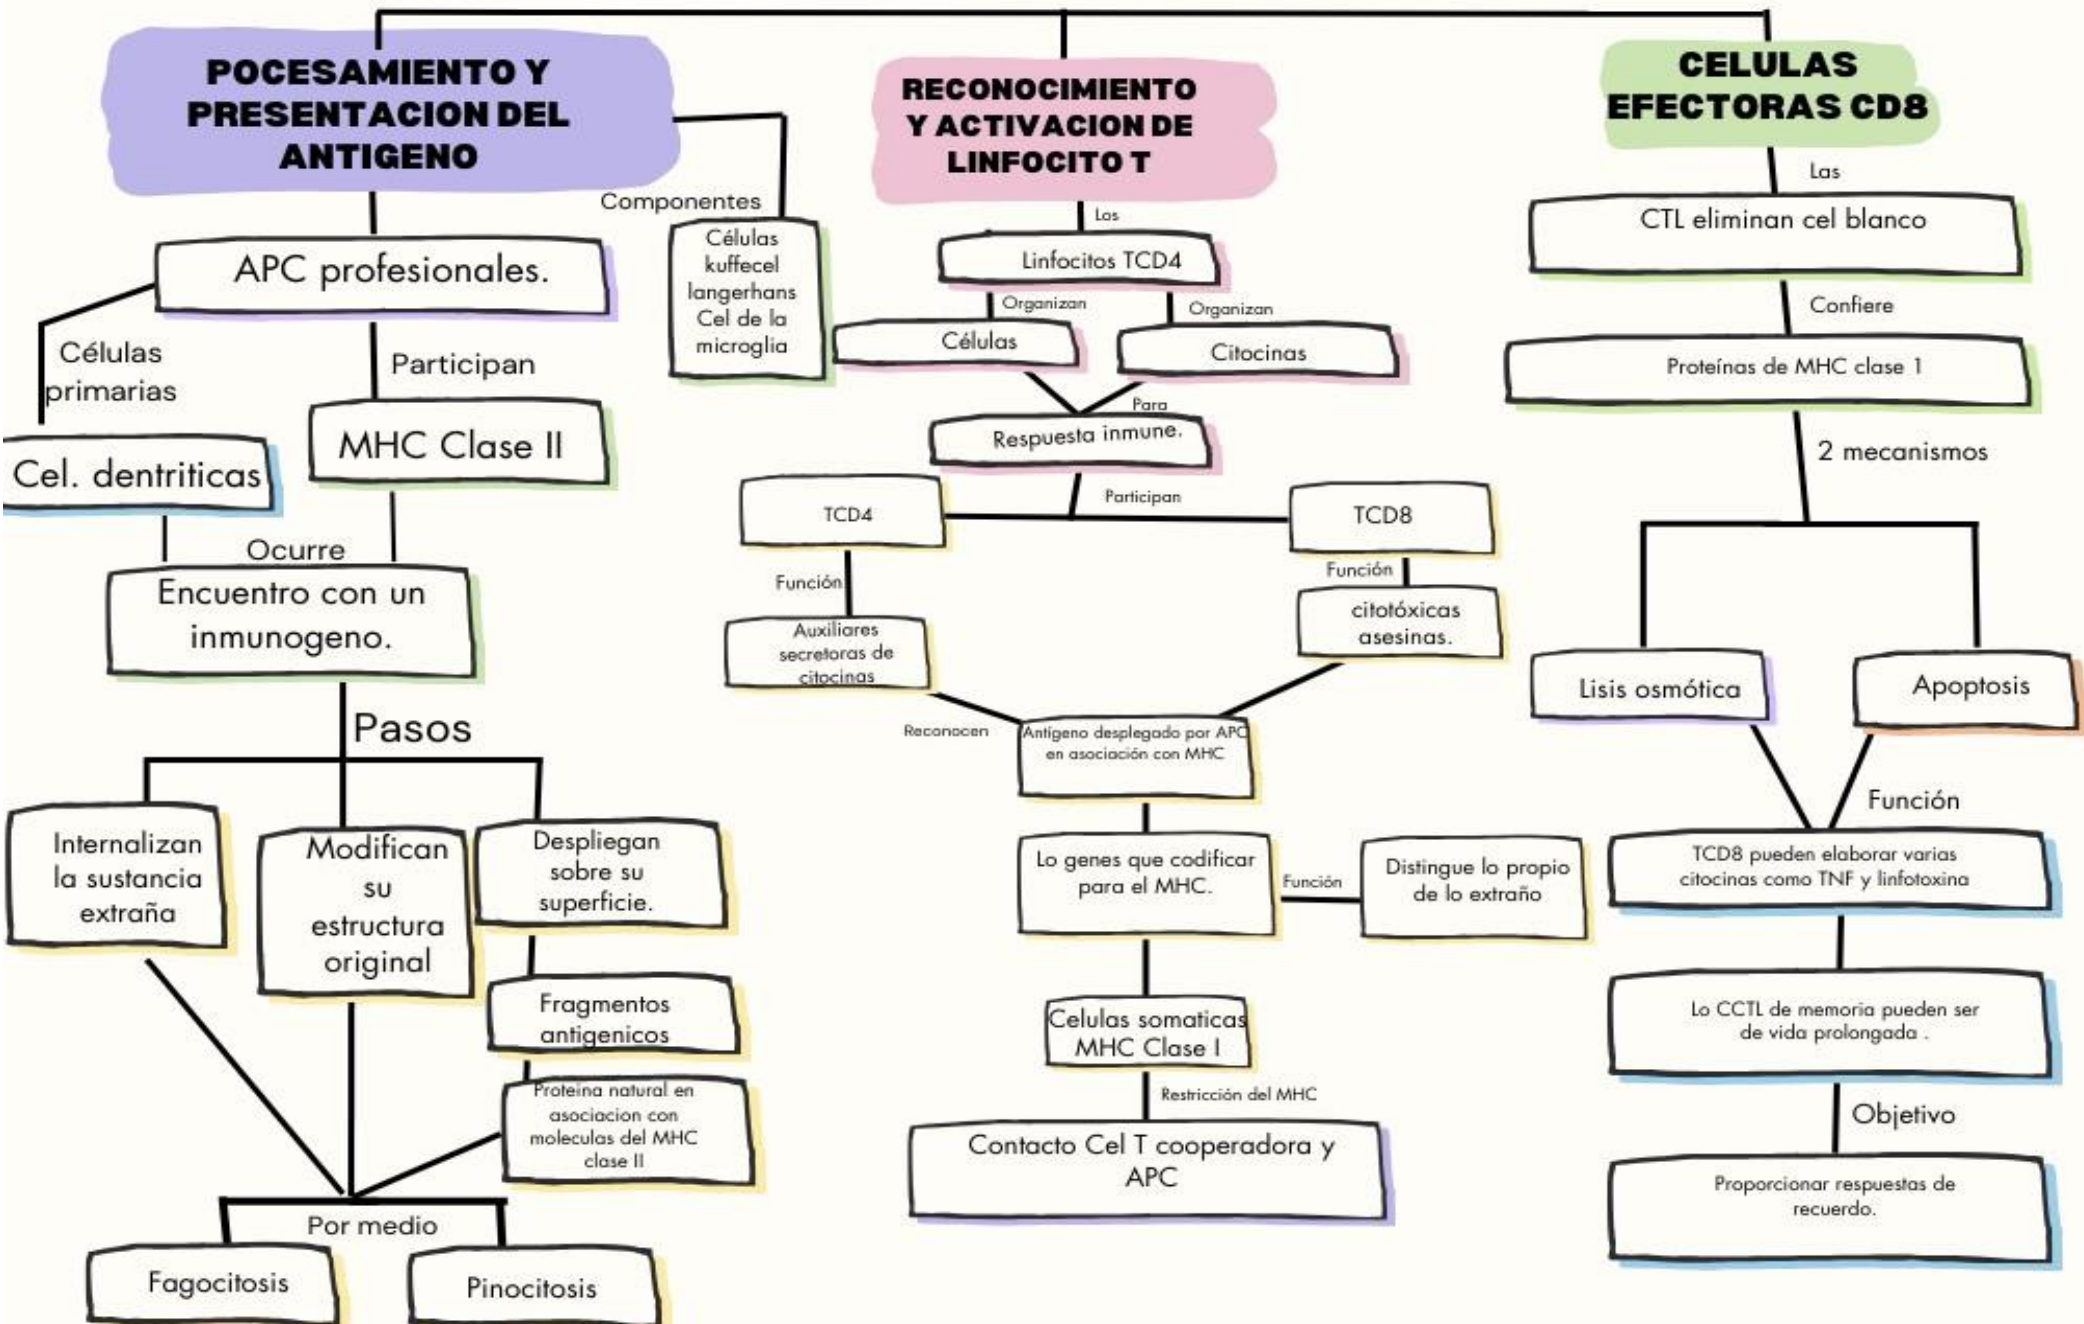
POCESAMIENTO Y PRESENTACION DEL ANTIGENO

APC profesionales.

Células primarias

Cel. dentriticas

Participan

MHC Clase II

Ocurre

Encuentro con un inmunogeno.

Pasos

Internalizan la sustancia extraña

Modifican su estructura original

Despliegan sobre su superficie.

Fragmentos antigenicos

Proteina natural en asociacion con moleculas del MHC clase II

Por medio

Fagocitosis

Pinocitosis

Componentes

Células kuffecel langerhans Cel de la microglia

RECONOCIMIENTO Y ACTIVACION DE LINFOCITO T

Los

Linfocitos TCD4

Organizan

Organizan

Células

Citocinas

Para

Respuesta inmune.

Participan

TCD4

TCD8

Función

Función

Auxiliares secretoras de citocinas

citotóxicas asesinas.

Reconocen

Antígeno desplegado por APC en asociación con MHC

Lo genes que codificar para el MHC.

Función

Distingue lo propio de lo extraño

Celulas somaticas MHC Clase I

Restricción del MHC

Contacto Cel T cooperadora y APC

CELULAS EFECTORAS CD8

Las

CTL eliminan cel blanco

Confiere

Proteínas de MHC clase 1

2 mecanismos

Lisis osmótica

Apoptosis

Función

TCD8 pueden elaborar varias citocinas como TNF y linfotoxina

Lo CCTL de memoria pueden ser de vida prolongada .

Objetivo

Proporcionar respuestas de recuerdo.